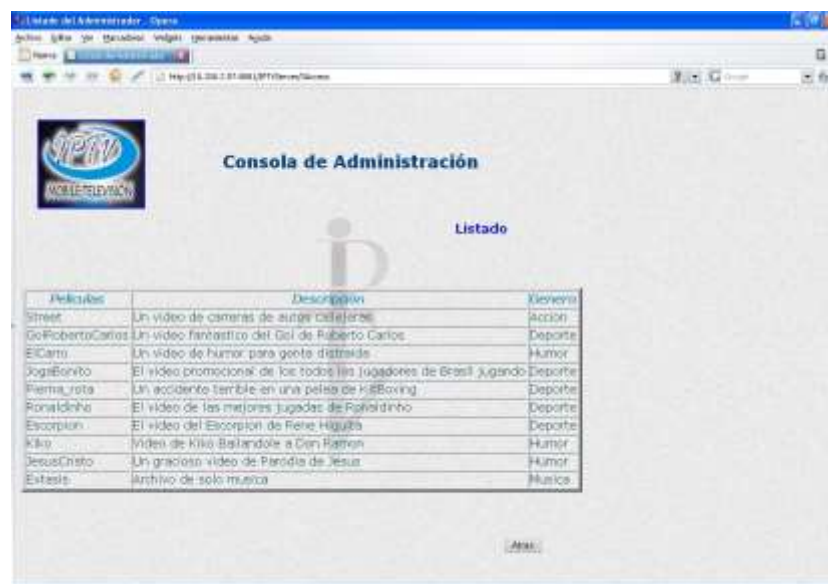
Listado del Administrador - Opera

Archivo Editar Ver Marcadores Widgets Herramientas Ayuda

Nueva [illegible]

http://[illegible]

IPTV MOBILE TELEVISION

Consola de Administración

Listado

| Peliculas | Descripcion | Genero |
|---|---|---|
| Street | Un video de camaras de autos callejeras | Accion |
| GolRobertoCarlos | Un video fantastico del Gol de Roberto Carlos | Deporte |
| ElCarro | Un video de humor para gente distraida | Humor |
| JogaBonito | El video promocional de los todos los jugadores de Brasil jugando | Deporte |
| Pierna_rota | Un accidente terrible en una pelea de KillBoxing | Deporte |
| Ronaldinho | El video de las mejores jugadas de Ronaldinho | Deporte |
| Escorpion | El video del Escorpion de Rene Higuita | Deporte |
| Kiko | Video de Kiko Bailandole a Don Ramon | Humor |
| JesusCristo | Un gracioso video de Parodia de Jesus | Humor |
| Extasis | Archivo de solo musica | Musica |

Atras